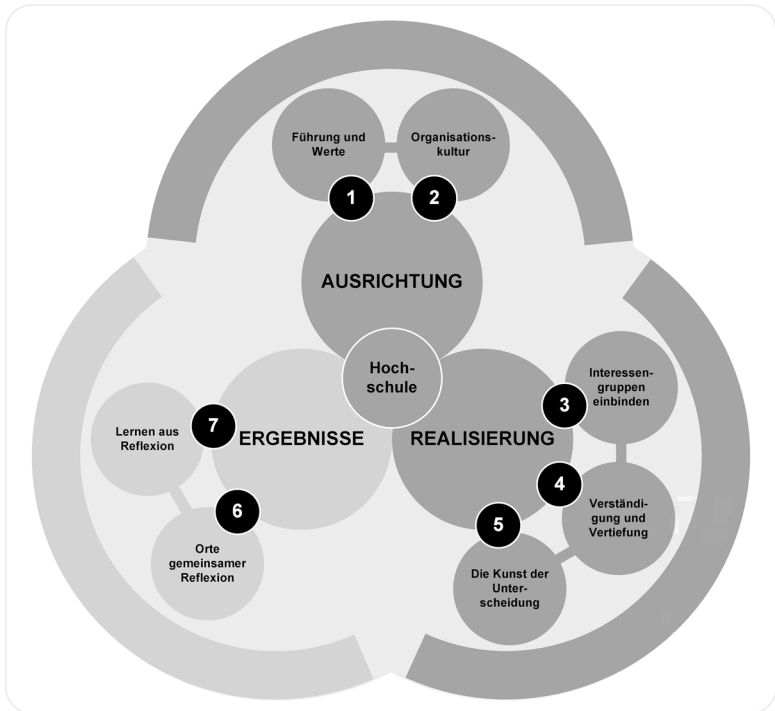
Führung und Werte

Organisationskultur

1

2

AUSRICHTUNG

Hochschule

Interessengruppen einbinden

3

Lernen aus Reflexion

7

ERGEBNISSE

REALISIERUNG

4

Verständigung und Vertiefung

6

5

Orte gemeinsamer Reflexion

Die Kunst der Unterscheidung